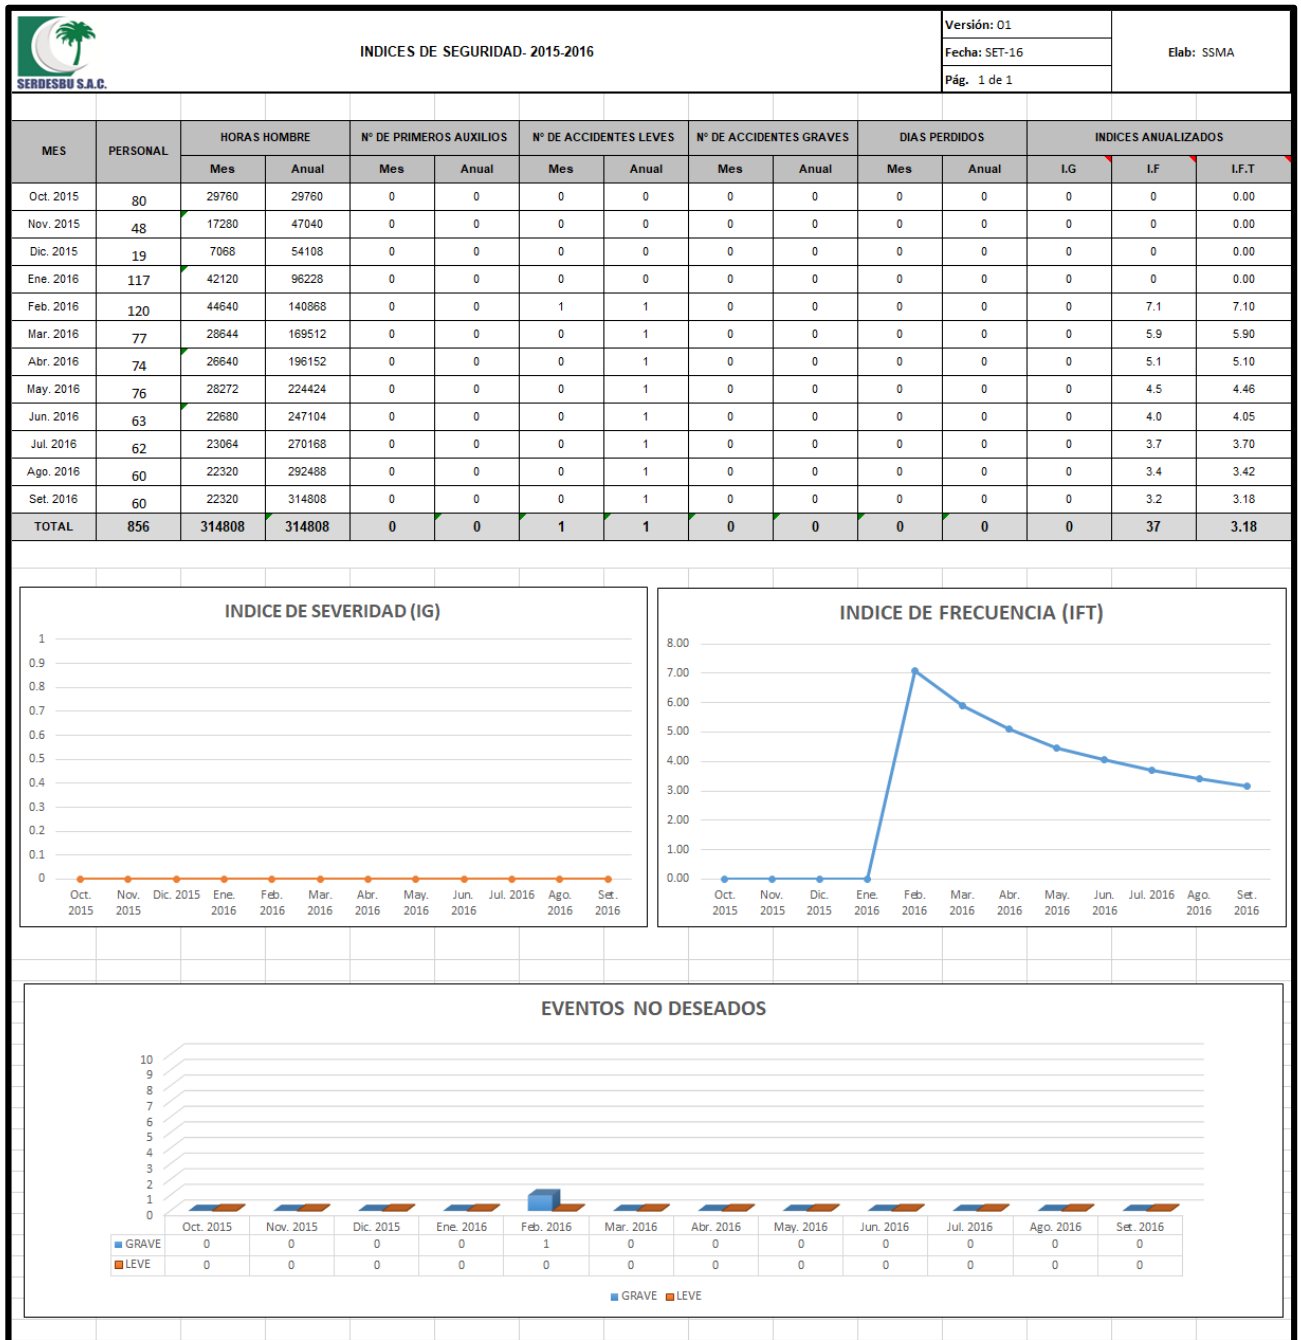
SERDESBU S.A.C.

INDICES DE SEGURIDAD- 2015-2016

Versión: 01
Fecha: SET-16
Pág. 1 de 1

Elab: SSMA

| MES | PERSONAL | HORAS HOMBRE Mes | HORAS HOMBRE Anual | Nº DE PRIMEROS AUXILIOS Mes | Nº DE PRIMEROS AUXILIOS Anual | Nº DE ACCIDENTES LEVES Mes | Nº DE ACCIDENTES LEVES Anual | Nº DE ACCIDENTES GRAVES Mes | Nº DE ACCIDENTES GRAVES Anual | DIAS PERDIDOS Mes | DIAS PERDIDOS Anual | INDICES ANUALIZADOS I.G | I.F | I.F.T |
|---|---|---|---|---|---|---|---|---|---|---|---|---|---|---|
| Oct. 2015 | 80 | 29760 | 29760 | 0 | 0 | 0 | 0 | 0 | 0 | 0 | 0 | 0 | 0 | 0.00 |
| Nov. 2015 | 48 | 17280 | 47040 | 0 | 0 | 0 | 0 | 0 | 0 | 0 | 0 | 0 | 0 | 0.00 |
| Dic. 2015 | 19 | 7068 | 54108 | 0 | 0 | 0 | 0 | 0 | 0 | 0 | 0 | 0 | 0 | 0.00 |
| Ene. 2016 | 117 | 42120 | 96228 | 0 | 0 | 0 | 0 | 0 | 0 | 0 | 0 | 0 | 0 | 0.00 |
| Feb. 2016 | 120 | 44640 | 140868 | 0 | 0 | 1 | 1 | 0 | 0 | 0 | 0 | 0 | 7.1 | 7.10 |
| Mar. 2016 | 77 | 28644 | 169512 | 0 | 0 | 0 | 1 | 0 | 0 | 0 | 0 | 0 | 5.9 | 5.90 |
| Abr. 2016 | 74 | 26640 | 196152 | 0 | 0 | 0 | 1 | 0 | 0 | 0 | 0 | 0 | 5.1 | 5.10 |
| May. 2016 | 76 | 28272 | 224424 | 0 | 0 | 0 | 1 | 0 | 0 | 0 | 0 | 0 | 4.5 | 4.46 |
| Jun. 2016 | 63 | 22680 | 247104 | 0 | 0 | 0 | 1 | 0 | 0 | 0 | 0 | 0 | 4.0 | 4.05 |
| Jul. 2016 | 62 | 23064 | 270168 | 0 | 0 | 0 | 1 | 0 | 0 | 0 | 0 | 0 | 3.7 | 3.70 |
| Ago. 2016 | 60 | 22320 | 292488 | 0 | 0 | 0 | 1 | 0 | 0 | 0 | 0 | 0 | 3.4 | 3.42 |
| Set. 2016 | 60 | 22320 | 314808 | 0 | 0 | 0 | 1 | 0 | 0 | 0 | 0 | 0 | 3.2 | 3.18 |
| TOTAL | 856 | 314808 | 314808 | 0 | 0 | 1 | 1 | 0 | 0 | 0 | 0 | 0 | 37 | 3.18 |

INDICE DE SEVERIDAD (IG)
1 0.9 0.8 0.7 0.6 0.5 0.4 0.3 0.2 0.1 0
Oct. 2015 Nov. 2015 Dic. 2015 Ene. 2016 Feb. 2016 Mar. 2016 Abr. 2016 May. 2016 Jun. 2016 Jul. 2016 Ago. 2016 Set. 2016

INDICE DE FRECUENCIA (IFT)
8.00 7.00 6.00 5.00 4.00 3.00 2.00 1.00 0.00
Oct. 2015 Nov. 2015 Dic. 2015 Ene. 2016 Feb. 2016 Mar. 2016 Abr. 2016 May. 2016 Jun. 2016 Jul. 2016 Ago. 2016 Set. 2016

EVENTOS NO DESEADOS
10 9 8 7 6 5 4 3 2 1 0

| | Oct. 2015 | Nov. 2015 | Dic. 2015 | Ene. 2016 | Feb. 2016 | Mar. 2016 | Abr. 2016 | May. 2016 | Jun. 2016 | Jul. 2016 | Ago. 2016 | Set. 2016 |
|---|---|---|---|---|---|---|---|---|---|---|---|---|
| GRAVE | 0 | 0 | 0 | 0 | 1 | 0 | 0 | 0 | 0 | 0 | 0 | 0 |
| LEVE | 0 | 0 | 0 | 0 | 0 | 0 | 0 | 0 | 0 | 0 | 0 | 0 |

GRAVE LEVE